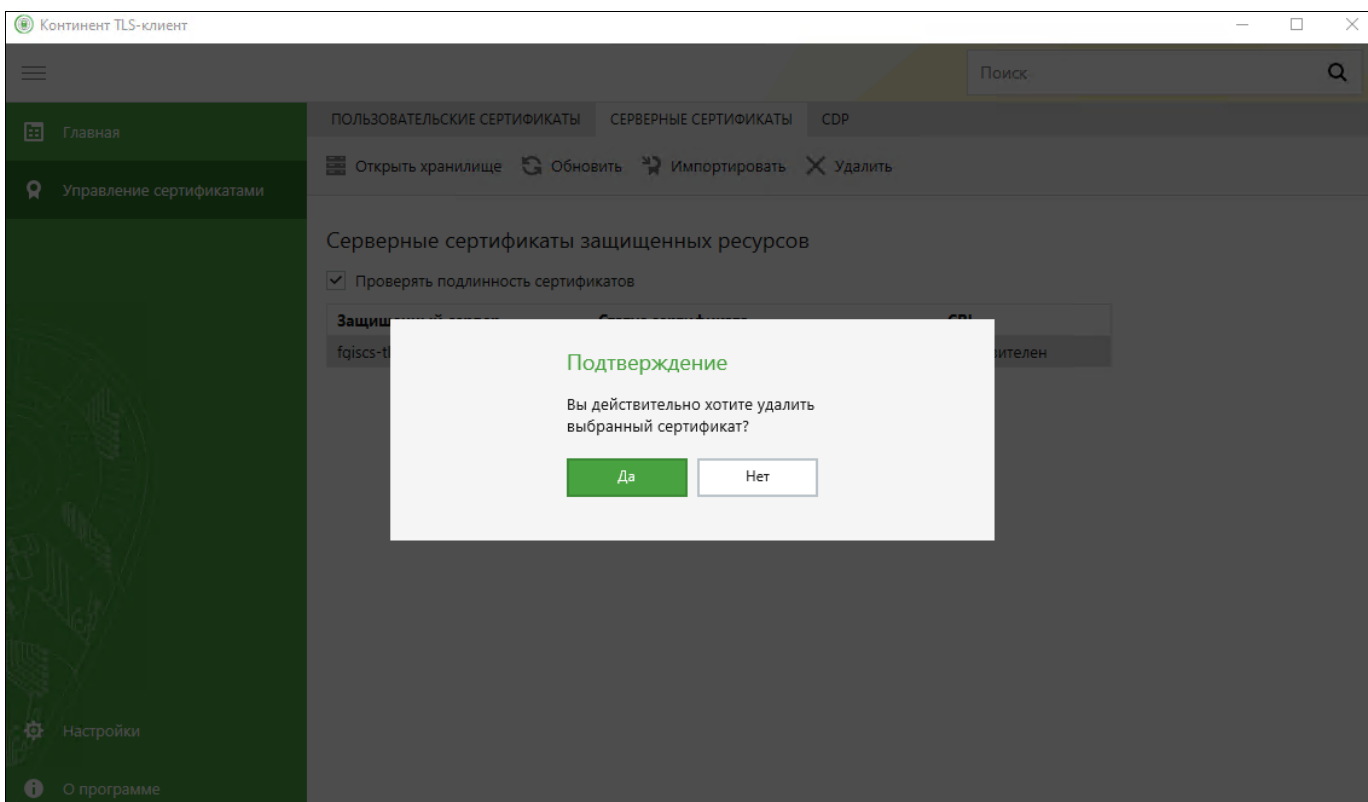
Континент TLS-клиент

Поиск

Главная

Управление сертификатами

ПОЛЬЗОВАТЕЛЬСКИЕ СЕРТИФИКАТЫ СЕРВЕРНЫЕ СЕРТИФИКАТЫ CDP

Открыть хранилище Обновить Импортировать Удалить

Серверные сертификаты защищенных ресурсов

Проверять подлинность сертификатов

| Защищ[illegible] | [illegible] | CRL |
|---|---|---|
| fqiscs-tl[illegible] | | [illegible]ителен |

Подтверждение

Вы действительно хотите удалить выбранный сертификат?

Да Нет

Настройки

О программе